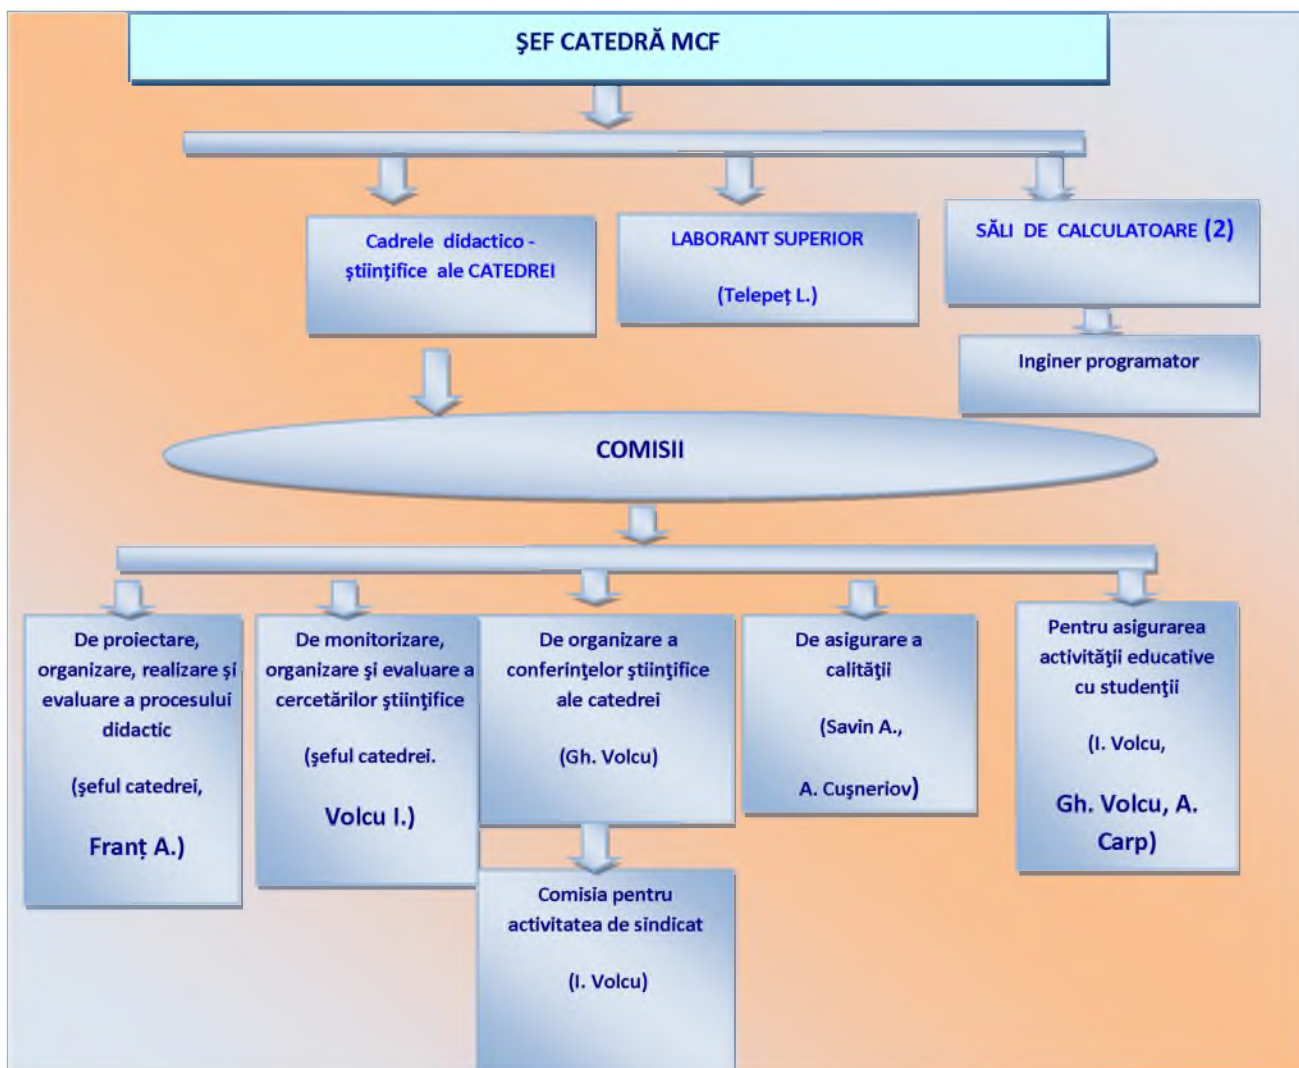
ŞEF CATEDRĂ MCF

Cadrele didactico - ştiinţifice ale CATEDREI

LABORANT SUPERIOR

(Telepeţ L.)

SĂLI DE CALCULATOARE (2)

Inginer programator

COMISII

De proiectare, organizare, realizare şi evaluare a procesului didactic

(şeful catedrei,

Franţ A.)

De monitorizare, organizare şi evaluare a cercetărilor ştiinţifice

(şeful catedrei.

Volcu I.)

De organizare a conferinţelor ştiinţifice ale catedrei

(Gh. Volcu)

Comisia pentru activitatea de sindicat

(I. Volcu)

De asigurare a calităţii

(Savin A.,

A. Cuşneriov)

Pentru asigurarea activităţii educative cu studenţii

(I. Volcu,

Gh. Volcu, A. Carp)